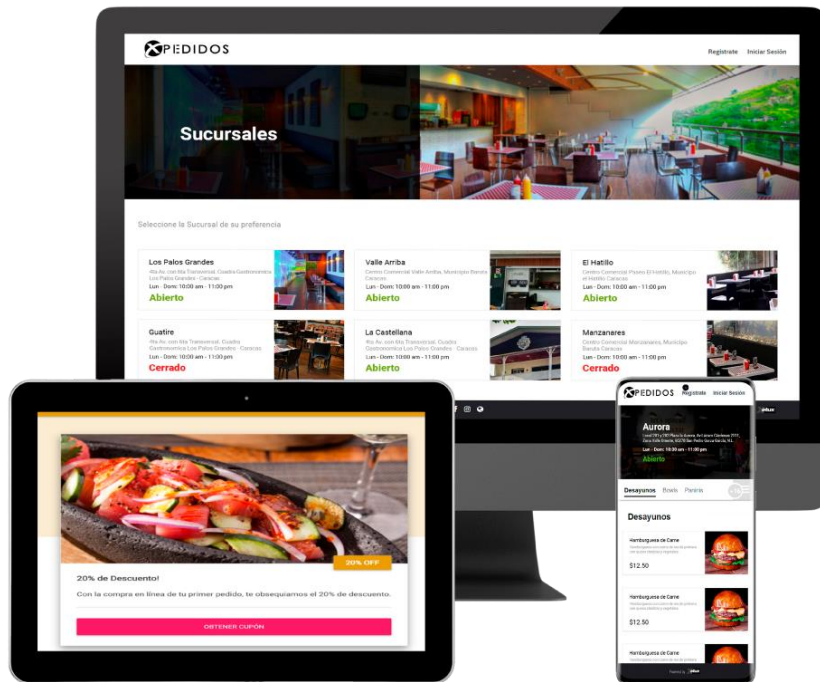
XPEDIDOS

Registrate Iniciar Sesión

Sucursales

Seleccione la Sucursal de su preferencia

Los Palos Grandes
4ta Av. con 4ta Transversal, Cuadra Gastronómica Los Palos Grandes - Caracas
Lun - Dom: 10:00 am - 11:00 pm
Abierto

Valle Arriba
Centro Comercial Valle Arriba, Municipio Baruta Caracas
Lun - Dom: 10:00 am - 11:00 pm
Abierto

El Hatillo
Centro Comercial Paseo El Hatillo, Municipio el Hatillo Caracas
Lun - Dom: 10:00 am - 11:00 pm
Abierto

Guatire
4ta Av. con 4ta Transversal, Cuadra Gastronómica Los Palos Grandes - Caracas
Lun - Dom: 10:00 am - 11:00 pm
Cerrado

La Castellana
4ta Av. con 4ta Transversal, Cuadra Gastronómica Los Palos Grandes - Caracas
Lun - Dom: 10:00 am - 11:00 pm
Abierto

Manzanares
Centro Comercial Manzanares, Municipio Baruta Caracas
Lun - Dom: 10:00 am - 11:00 pm
Cerrado

20% OFF

20% de Descuento!

Con la compra en línea de tu primer pedido, te obsequiaremos el 20% de descuento.

OBTENER CUPÓN

XPEDIDOS Registrate Iniciar Sesión

Aurora
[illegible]
Lun - Dom: 10:00 am - 11:00 pm
Abierto

Desayunos Bowls Parrilla

Desayunos

Hamburguesa de Carne
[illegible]
$12.50

Hamburguesa de Carne
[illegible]
$12.50

Hamburguesa de Carne
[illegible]